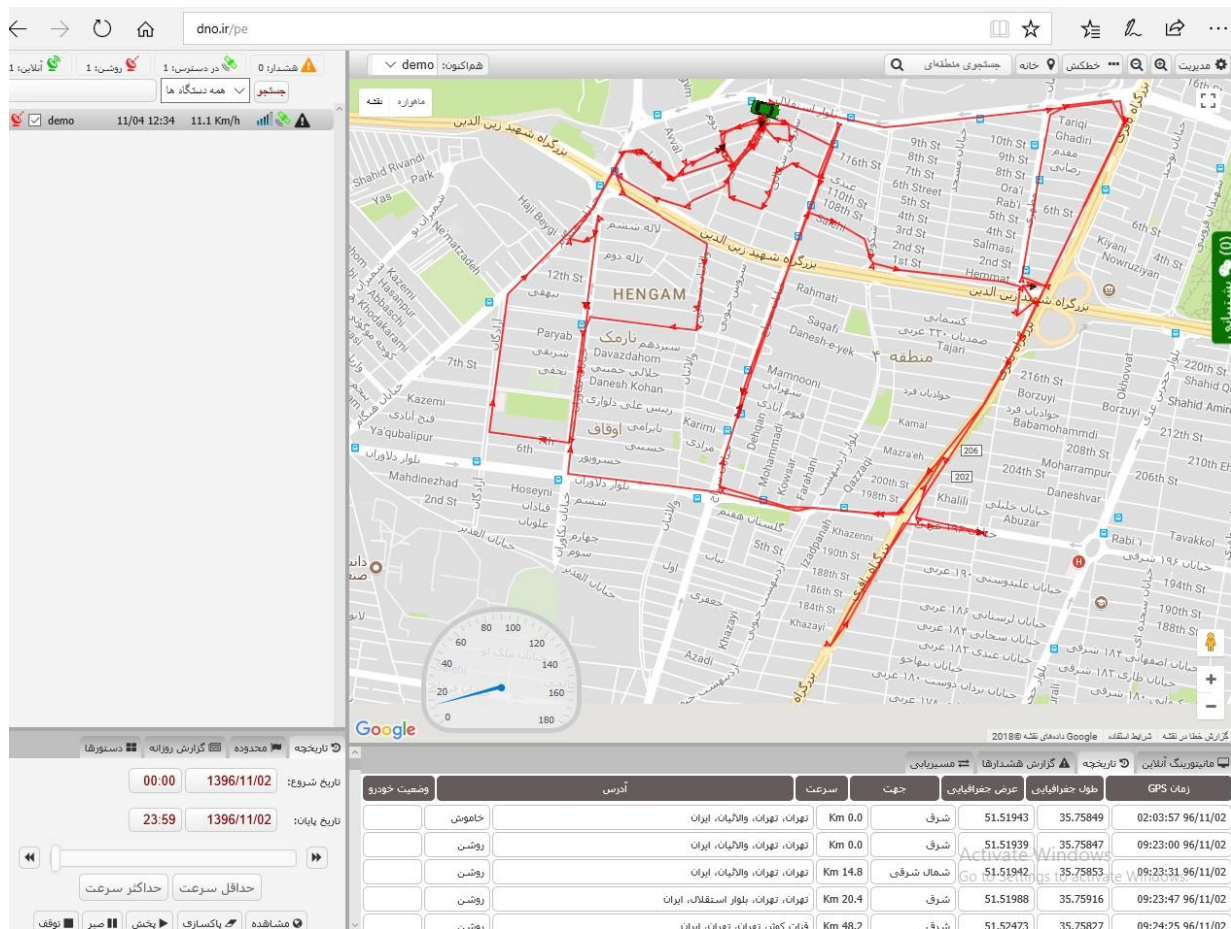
dno.ir/pe

آنلاین: 1 | روشن: 1 | در دسترس: 1 | هشدار: 0

جستجو | همه دستگاه ها

demo 11/04 12:34 11.1 Km/h

مدیریت | خطکش | خانه | جستجوی منطقه‌ای | هم‌اکنون: demo

ماهواره | نقشه

بزرگراه شهید زین الدین
HENGAM
نارمک
اوقاف
منطقه ۴
Rahmati
Sagafi
Danesh-e-yek
Mamnooni
Kamal
Borzuyi
Babamohammdi
Moharrampur
Daneshvar
Abuzar
Khalili
Kazemi
Ya'qubalipur
Mahdinezhad
Hoseyni
Paryab
Davazdahom
Danesh Kohan
Karimi
Dehqan
Mohammadi
Kowsar
Farahani
Qazzaqi
Khazeni
Khazayi
Azadi
Izadpanah
Tariqi
Ghadiri
Salmasi
Hemmat
Kiyani
Nowruziyan
Rab'i
Tavakkol
Okhovat
Shahid Amin
Shahid Rivandi
Park
Nematzadeh
Haji Beygi
Kazemi
Hasanpur
Abbaschi
Khodakarami
12th St
7th St
6th St
2nd St
9th St
8th St
7th St
6th Street
5th St
4th St
3rd St
2nd St
1st St
10th St
116th St
110th St
108th St
216th St
212th St
210th Eh
208th St
206th St
204th St
200th St
198th St
194th St
190th St
188th St
186th St
184th St
190th St
188th St
220th St
202
206

80 100
60 120
40 140
20 160
0 180

Google
گزارش خطا در نقشه | شرایط استفاده | Google داده‌های نقشه ©2018

تاریخچه | محدوده | گزارش روزانه | دستورها

تاریخ شروع: 1396/11/02 00:00
تاریخ پایان: 1396/11/02 23:59

حداقل سرعت | حداکثر سرعت

مشاهده | پاکسازی | پخش | صبر | توقف

مانیتورینگ آنلاین | تاریخچه | گزارش هشدارها | مسیریابی

| زمان GPS | طول جغرافیایی | عرض جغرافیایی | جهت | سرعت | آدرس | وضعیت خودرو |
|---|---|---|---|---|---|---|
| 02:03:57 96/11/02 | 35.75849 | 51.51943 | شرق | Km 0.0 | تهران، تهران، والائیان، ایران | خاموش |
| 09:23:00 96/11/02 | 35.75847 | 51.51939 | شرق | Km 0.0 | تهران، تهران، والائیان، ایران | روشن |
| 09:23:31 96/11/02 | 35.75853 | 51.51942 | شمال شرقی | Km 14.8 | تهران، تهران، والائیان، ایران | روشن |
| 09:23:47 96/11/02 | 35.75916 | 51.51988 | شرق | Km 20.4 | تهران، تهران، بلوار استقلال، ایران | روشن |
| 09:24:25 96/11/02 | 35.75827 | 51.52473 | شرق | Km 48.2 | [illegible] | روشن |

Activate Windows
Go to Settings to activate Windows.